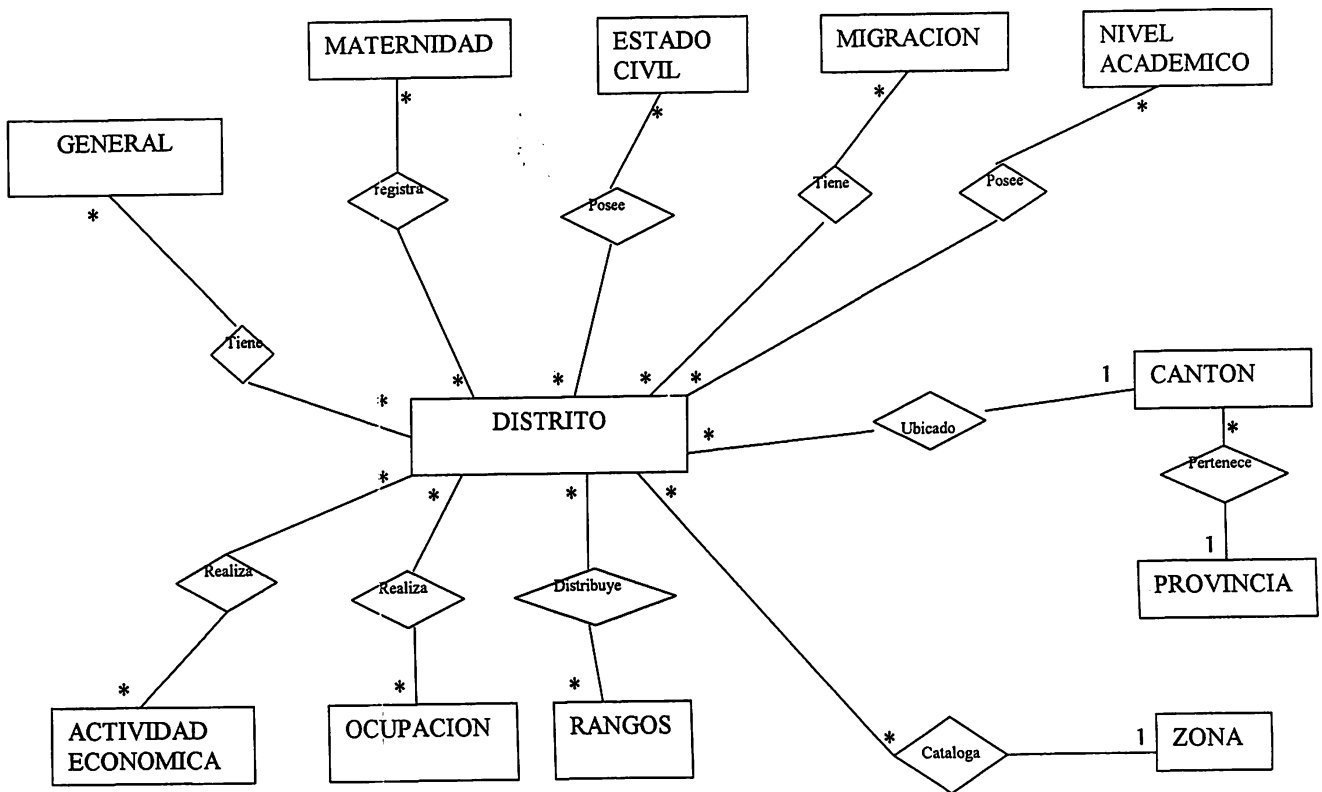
MATERNIDAD

ESTADO CIVIL

MIGRACION

NIVEL ACADEMICO

GENERAL

*

*

*

*

*

registra

Posee

Tiene

Posee

Tiene

*

*

*

*

*

*

DISTRITO

*

Ubicado

1

CANTON

*

Pertenece

1

PROVINCIA

*

*

*

*

Realiza

Realiza

Distribuye

*

*

*

ACTIVIDAD ECONOMICA

OCUPACION

RANGOS

*

Cataloga

1

ZONA